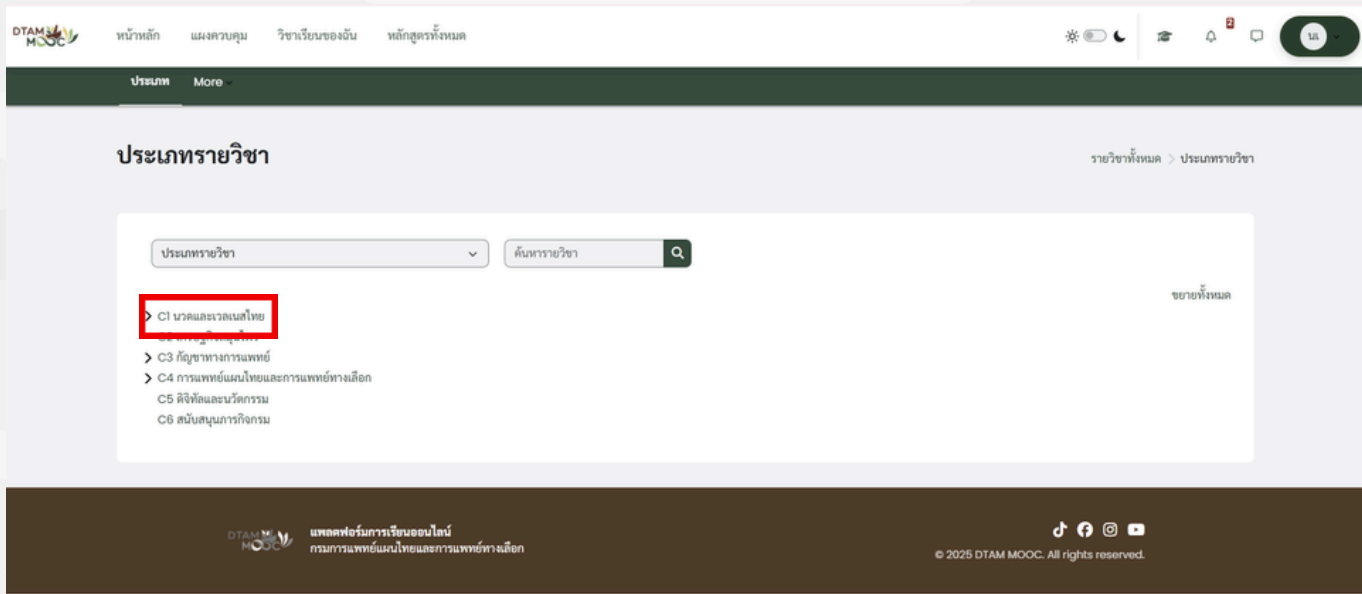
DTAM MOOC หน้าหลัก แผงควบคุม วิชาเรียนของฉัน หลักสูตรทั้งหมด

2

นส

ประเภท More

ประเภทรายวิชา

รายวิชาทั้งหมด > ประเภทรายวิชา

ประเภทรายวิชา

ค้นหารายวิชา

ขยายทั้งหมด

C1 นวดและเวลเนสไทย
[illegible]
C3 กัญชาทางการแพทย์
C4 การแพทย์แผนไทยและการแพทย์ทางเลือก
C5 ดิจิทัลและนวัตกรรม
C6 สนับสนุนภารกิจกรม

DTAM MOOC แพลตฟอร์มการเรียนออนไลน์
กรมการแพทย์แผนไทยและการแพทย์ทางเลือก

© 2025 DTAM MOOC. All rights reserved.